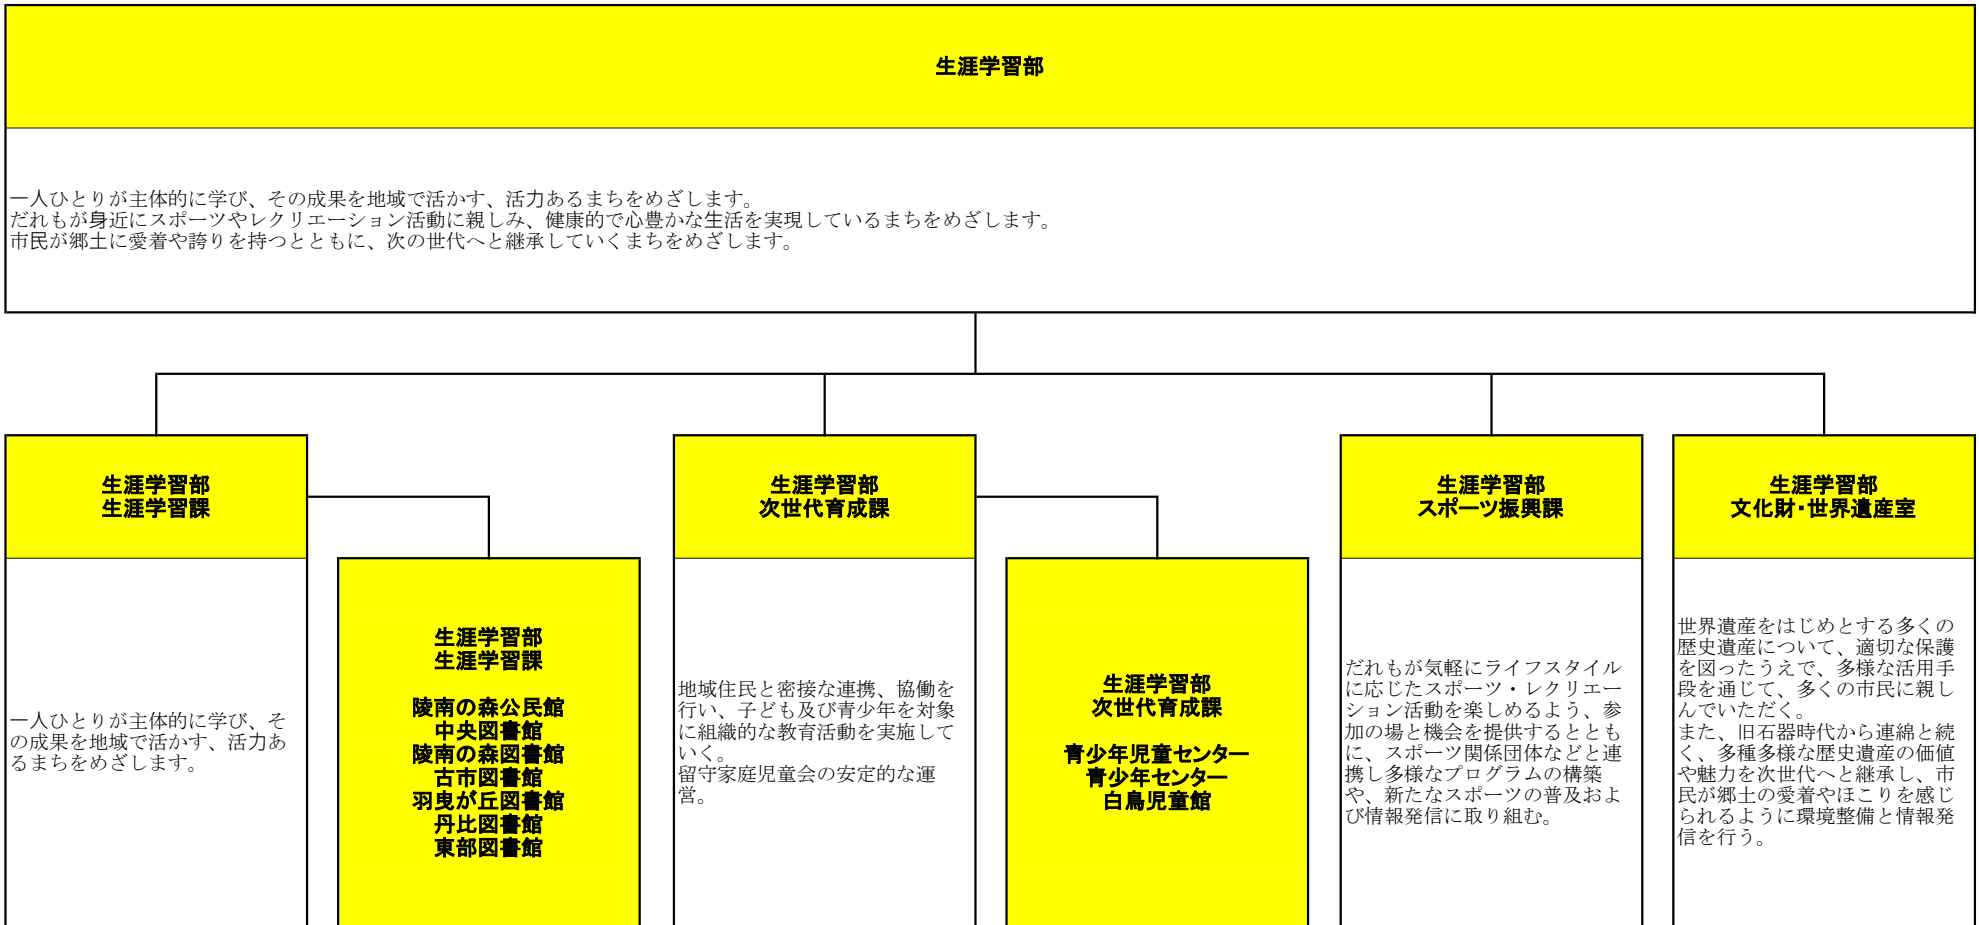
生涯学習部

一人ひとりが主体的に学び、その成果を地域で活かす、活力あるまちをめざします。
だれもが身近にスポーツやレクリエーション活動に親しみ、健康的で心豊かな生活を実現しているまちをめざします。
市民が郷土に愛着や誇りを持つとともに、次の世代へと継承していくまちをめざします。

生涯学習部
生涯学習課

一人ひとりが主体的に学び、その成果を地域で活かす、活力あるまちをめざします。

生涯学習部
生涯学習課

陵南の森公民館
中央図書館
陵南の森図書館
古市図書館
羽曳が丘図書館
丹比図書館
東部図書館

生涯学習部
次世代育成課

地域住民と密接な連携、協働を行い、子ども及び青少年を対象に組織的な教育活動を実施していく。
留守家庭児童会の安定的な運営。

生涯学習部
次世代育成課

青少年児童センター
青少年センター
白鳥児童館

生涯学習部
スポーツ振興課

だれもが気軽にライフスタイルに応じたスポーツ・レクリエーション活動を楽しめるよう、参加の場と機会を提供するとともに、スポーツ関係団体などと連携し多様なプログラムの構築や、新たなスポーツの普及および情報発信に取り組む。

生涯学習部
文化財・世界遺産室

世界遺産をはじめとする多くの歴史遺産について、適切な保護を図ったうえで、多様な活用手段を通じて、多くの市民に親しんでいただく。
また、旧石器時代から連綿と続く、多種多様な歴史遺産の価値や魅力を次世代へと継承し、市民が郷土の愛着やほこりを感じられるように環境整備と情報発信を行う。